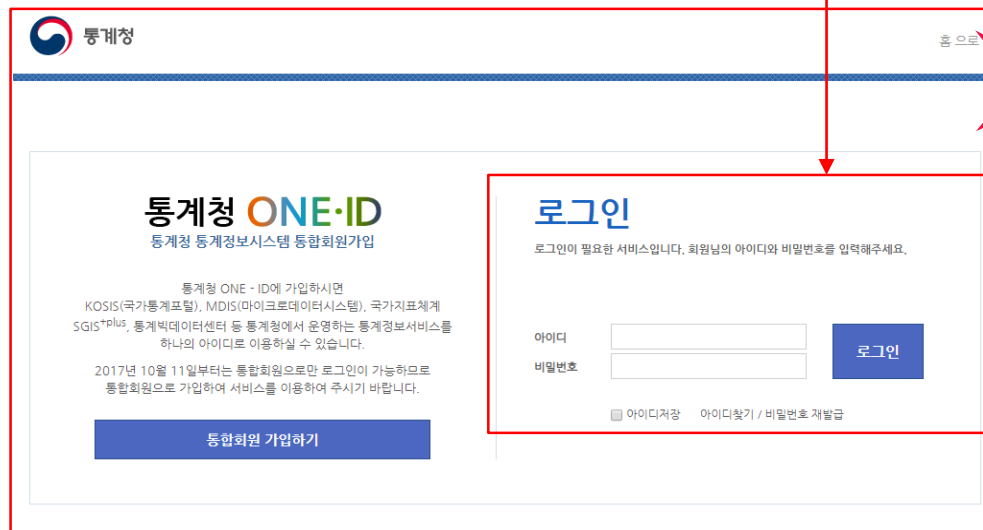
통계청

홈 으로

통계청 ONE·ID
통계청 통계정보시스템 통합회원가입

통계청 ONE - ID에 가입하시면 KOSIS(국가통계포털), MDIS(마이크로데이터시스템), 국가지표체계 SGIS$^{+plus}$, 통계빅데이터센터 등 통계청에서 운영하는 통계정보서비스를 하나의 아이디로 이용하실 수 있습니다.

2017년 10월 11일부터는 통합회원으로만 로그인이 가능하므로 통합회원으로 가입하여 서비스를 이용하여 주시기 바랍니다.

통합회원 가입하기

로그인

로그인이 필요한 서비스입니다. 회원님의 아이디와 비밀번호를 입력해주세요.

아이디

비밀번호

로그인

아이디저장 아이디찾기 / 비밀번호 재발급